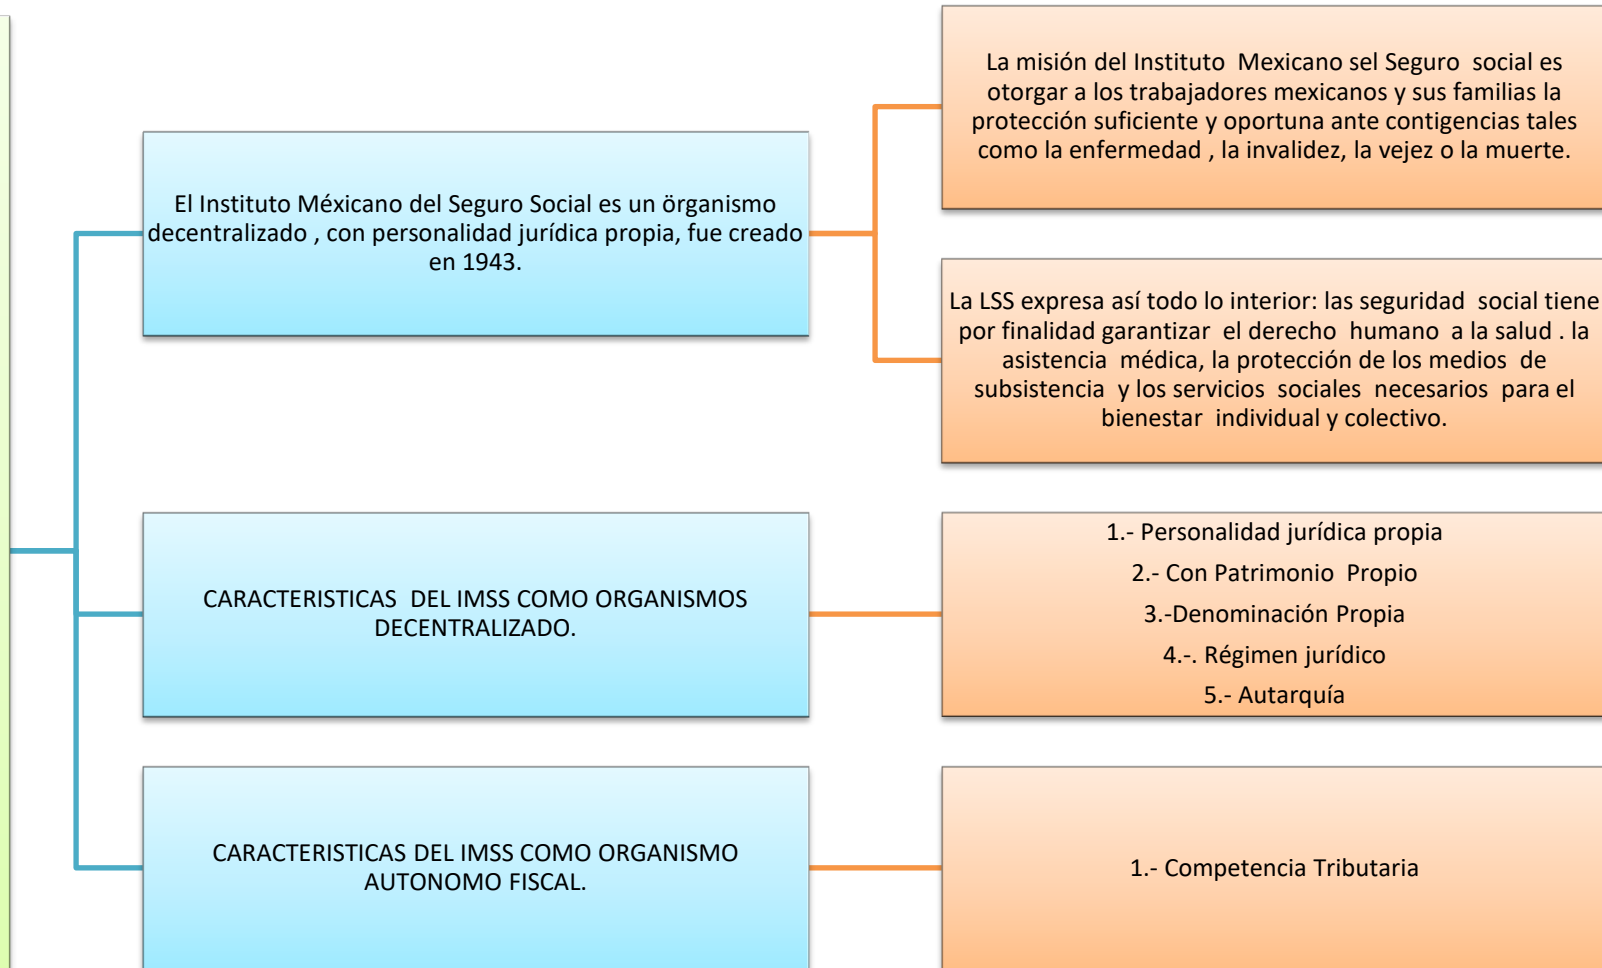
El Instituto Méxicano del Seguro Social es un örganismo decentralizado , con personalidad jurídica propia, fue creado en 1943.

La misión del Instituto Mexicano sel Seguro social es otorgar a los trabajadores mexicanos y sus familias la protección suficiente y oportuna ante contigencias tales como la enfermedad , la invalidez, la vejez o la muerte.

La LSS expresa así todo lo interior: las seguridad social tiene por finalidad garantizar el derecho humano a la salud . la asistencia médica, la protección de los medios de subsistencia y los servicios sociales necesarios para el bienestar individual y colectivo.

CARACTERISTICAS DEL IMSS COMO ORGANISMOS DECENTRALIZADO.

1.- Personalidad jurídica propia
2.- Con Patrimonio Propio
3.-Denominación Propia
4.-. Régimen jurídico
5.- Autarquía

CARACTERISTICAS DEL IMSS COMO ORGANISMO AUTONOMO FISCAL.

1.- Competencia Tributaria